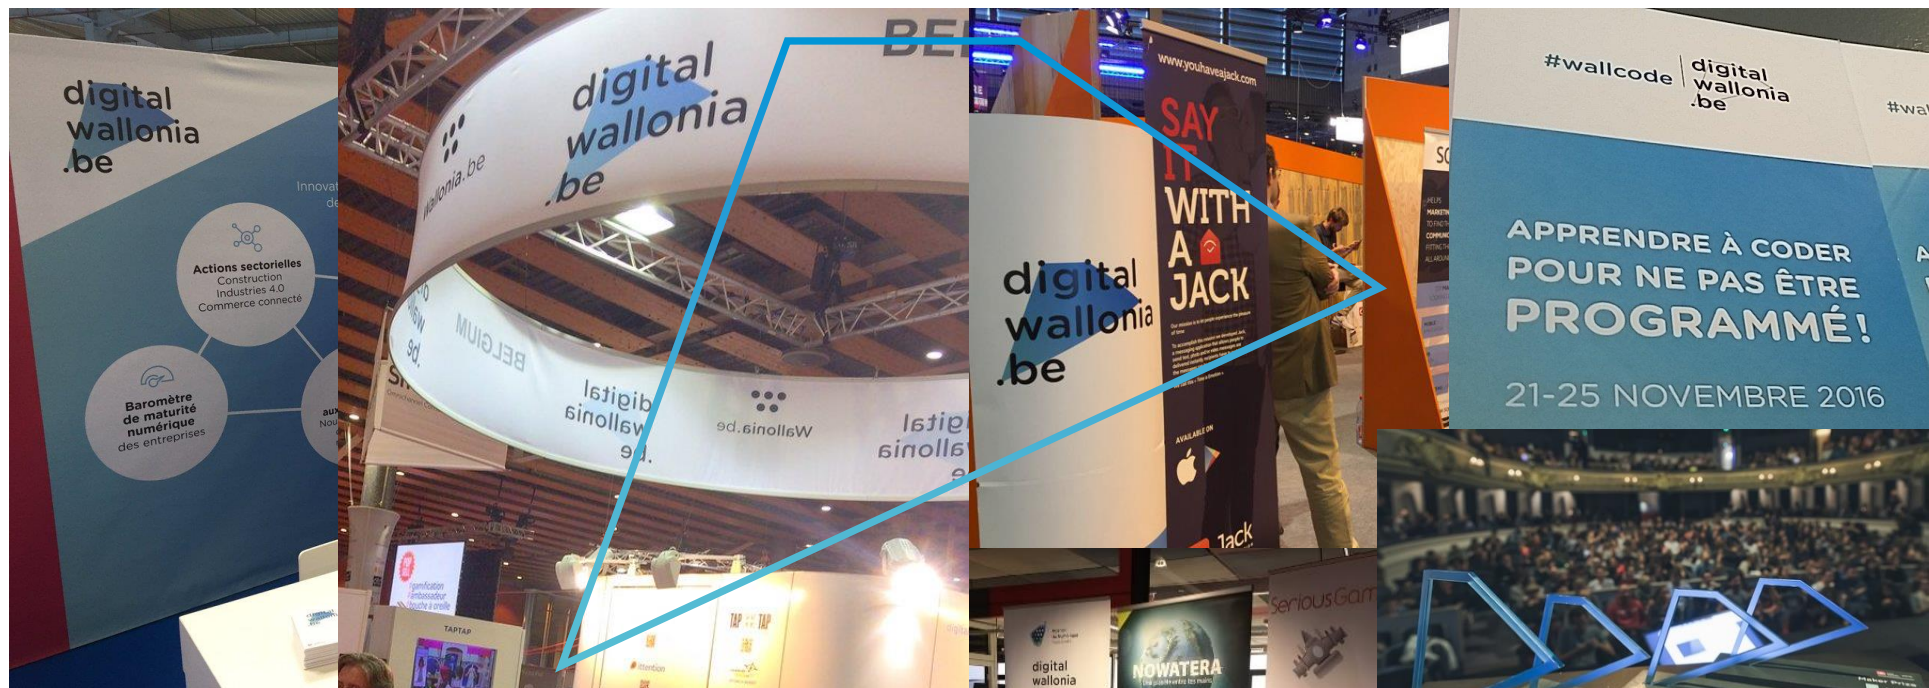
digital wallonia .be

Innova
de

Actions sectorielles
Construction
Industries 4.0
Commerce connecté

Baromètre de maturité numérique des entreprises

au
Nou

digital wallonia .be

wallonia.be

BE

Wallonia.be

digital wallonia .be

BELGIUM

digital wallonia .be

TAPTAP

digital wallonia .be

www.youhaveajack.com

SAY IT WITH A JACK

AVAILABLE ON

Jack

#wallcode digital wallonia .be

#wal

APPRENDRE À CODER POUR NE PAS ÊTRE PROGRAMMÉ!

21-25 NOVEMBRE 2016

digital wallonia

NOWATERA

SeriousGam